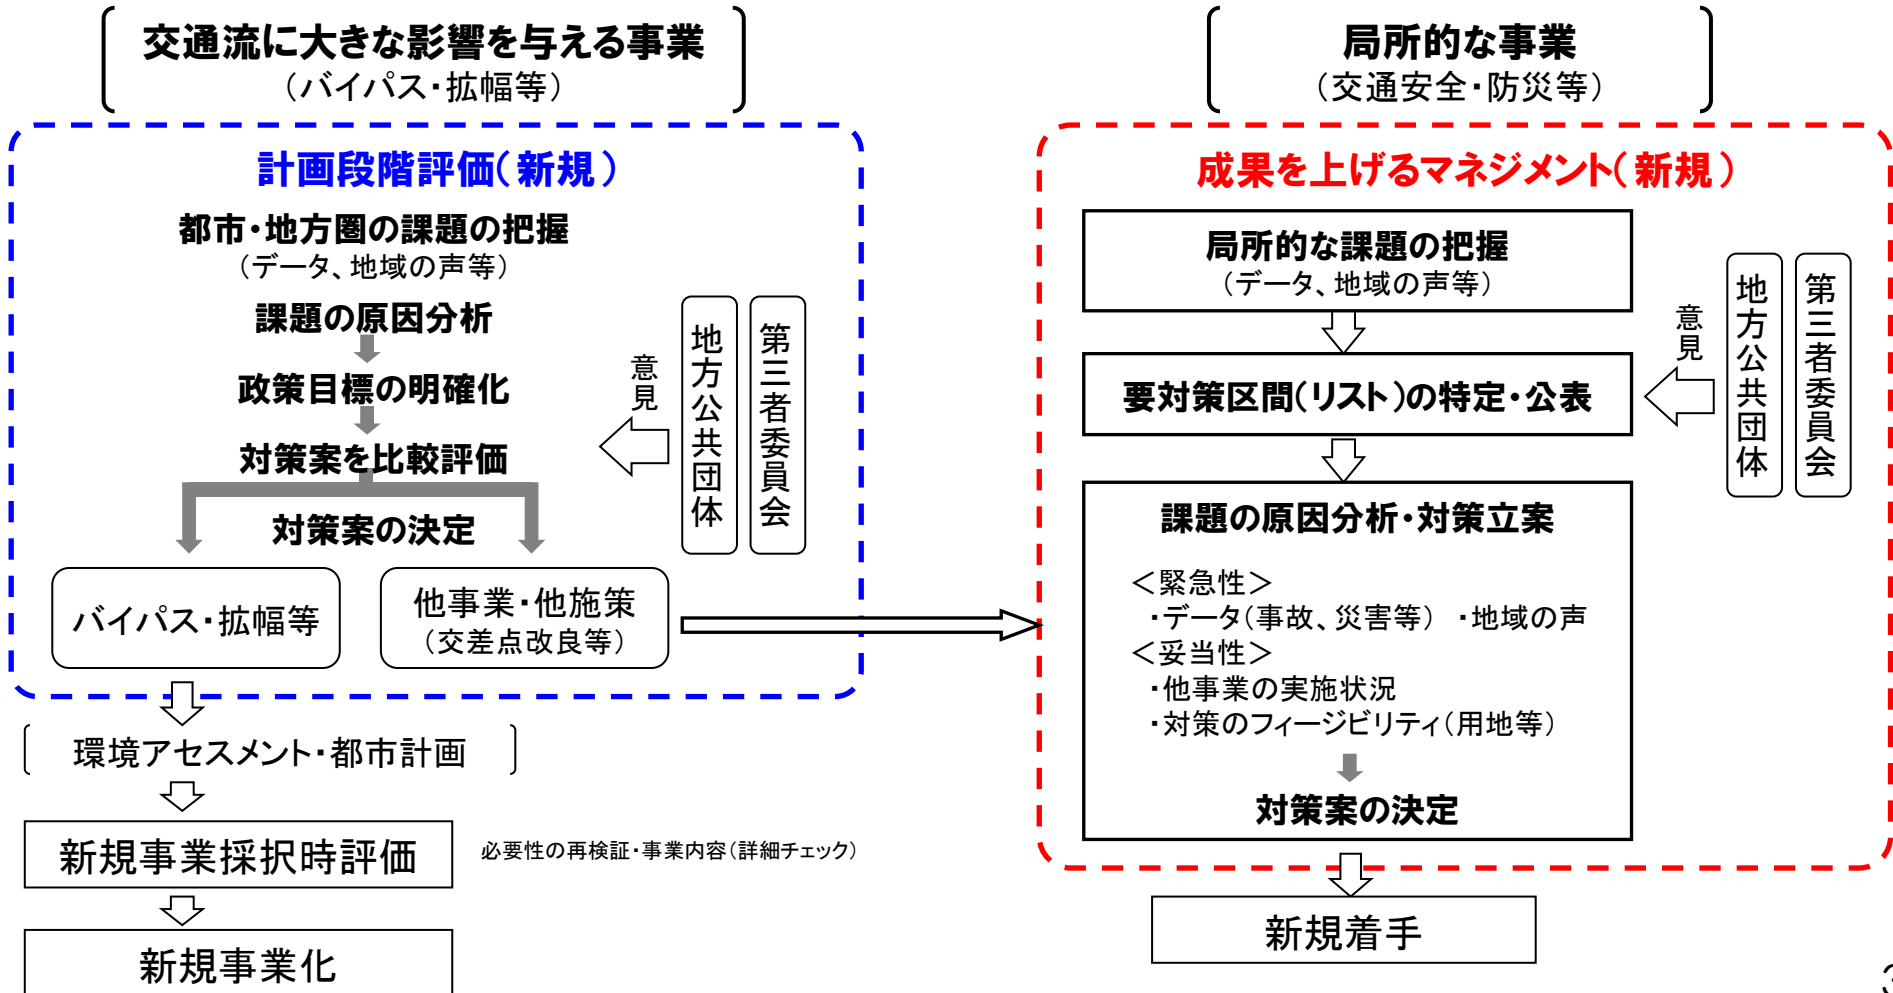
交通流に大きな影響を与える事業
（バイパス・拡幅等）

計画段階評価（新規）

都市・地方圏の課題の把握
（データ、地域の声等）

課題の原因分析

政策目標の明確化

対策案を比較評価

対策案の決定

意見

地方公共団体

第三者委員会

バイパス・拡幅等

他事業・他施策
（交差点改良等）

環境アセスメント・都市計画

新規事業採択時評価

必要性の再検証・事業内容（詳細チェック）

新規事業化

局所的な事業
（交通安全・防災等）

成果を上げるマネジメント（新規）

局所的な課題の把握
（データ、地域の声等）

要対策区間（リスト）の特定・公表

意見

地方公共団体

第三者委員会

課題の原因分析・対策立案

＜緊急性＞
・データ（事故、災害等）　・地域の声
＜妥当性＞
・他事業の実施状況
・対策のフィージビリティ（用地等）

対策案の決定

新規着手

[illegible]